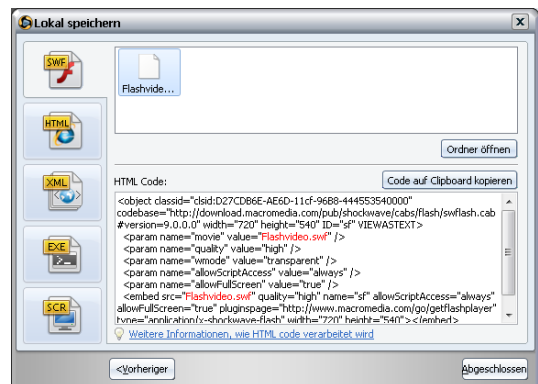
Lokal speichern

SWF
HTML
XML
EXE
SCR

Flashvide...

Ordner öffnen

HTML Code:

Code auf Clipboard kopieren

<object classid="clsid:D27CDB6E-AE6D-11cf-96B8-444553540000" codebase="http://download.macromedia.com/pub/shockwave/cabs/flash/swflash.cab#version=9.0.0.0" width="720" height="540" ID="sf" VIEWASTEXT>
<param name="movie" value="Flashvideo.swf" />
<param name="quality" value="high" />
<param name="wmode" value="transparent" />
<param name="allowScriptAccess" value="always" />
<param name="allowFullScreen" value="true" />
<embed src="Flashvideo.swf" quality="high" name="sf" allowScriptAccess="always" allowFullScreen="true" pluginspage="http://www.macromedia.com/go/getflashplayer" type="application/x-shockwave-flash" width="720" height="540"></embed>

Weitere Informationen, wie HTML code verarbeitet wird

<Vorheriger

Abgeschlossen